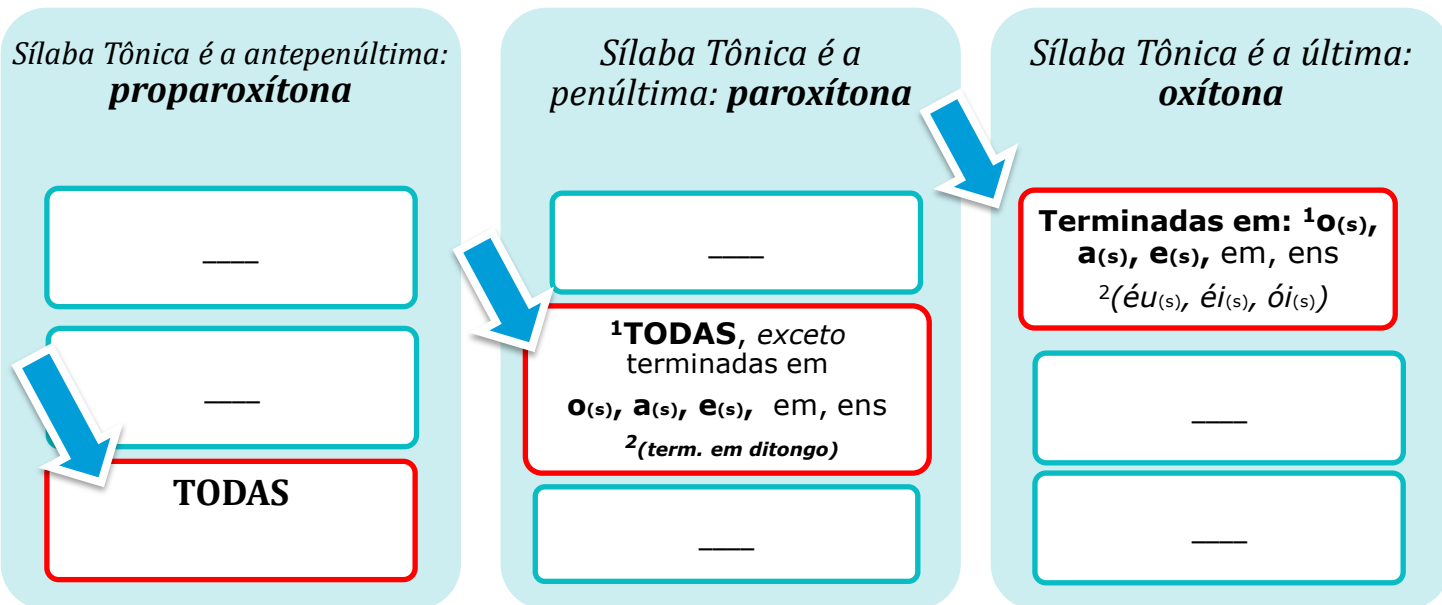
*Sílaba Tônica é a antepenúltima:* ***proparoxítona***

\_\_\_\_

\_\_\_\_

**TODAS**

*Sílaba Tônica é a penúltima:* ***paroxítona***

\_\_\_\_

$^{1}$**TODAS**, *exceto* terminadas em **o**$_{(s)}$, **a**$_{(s)}$, **e**$_{(s)}$, em, ens

$^{2}$*(term. em ditongo)*

\_\_\_\_

*Sílaba Tônica é a última:* ***oxítona***

**Terminadas em:** $^{1}$**o**$_{(s)}$, **a**$_{(s)}$, **e**$_{(s)}$, em, ens

$^{2}$*(éu*$_{(s)}$*, éi*$_{(s)}$*, ói*$_{(s)}$*)*

\_\_\_\_

\_\_\_\_